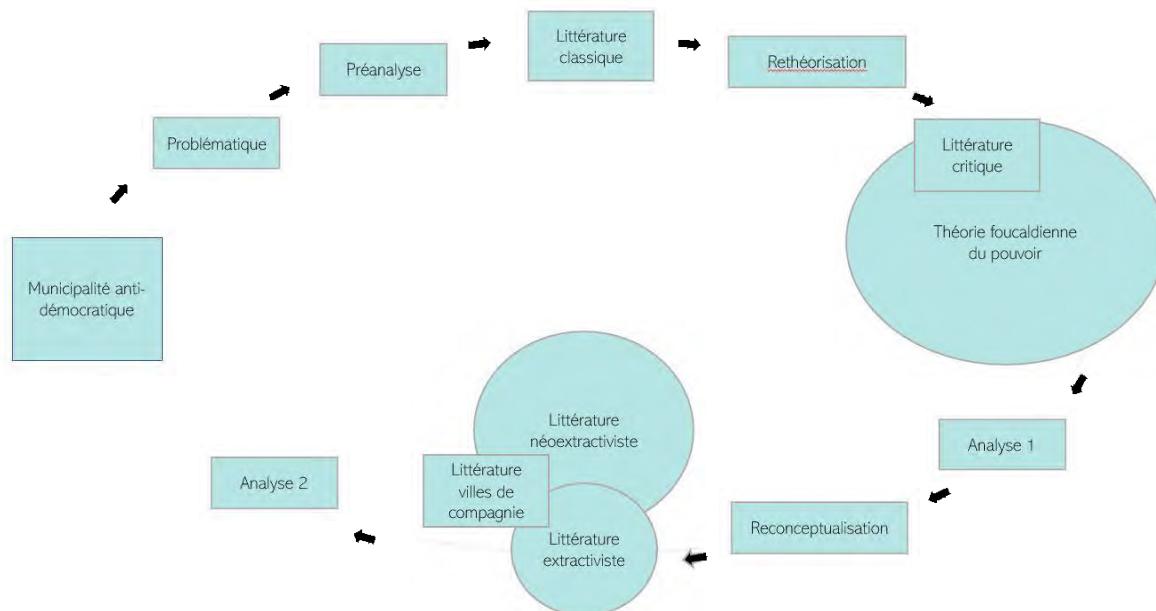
Municipalité anti-démocratique

Problématique

Préanalyse

Littérature classique

Rethéorisation

Littérature critique

Théorie foucaldienne du pouvoir

Analyse 1

Reconceptualisation

Littérature néoextractiviste

Littérature villes de compagnie

Littérature extractiviste

Analyse 2